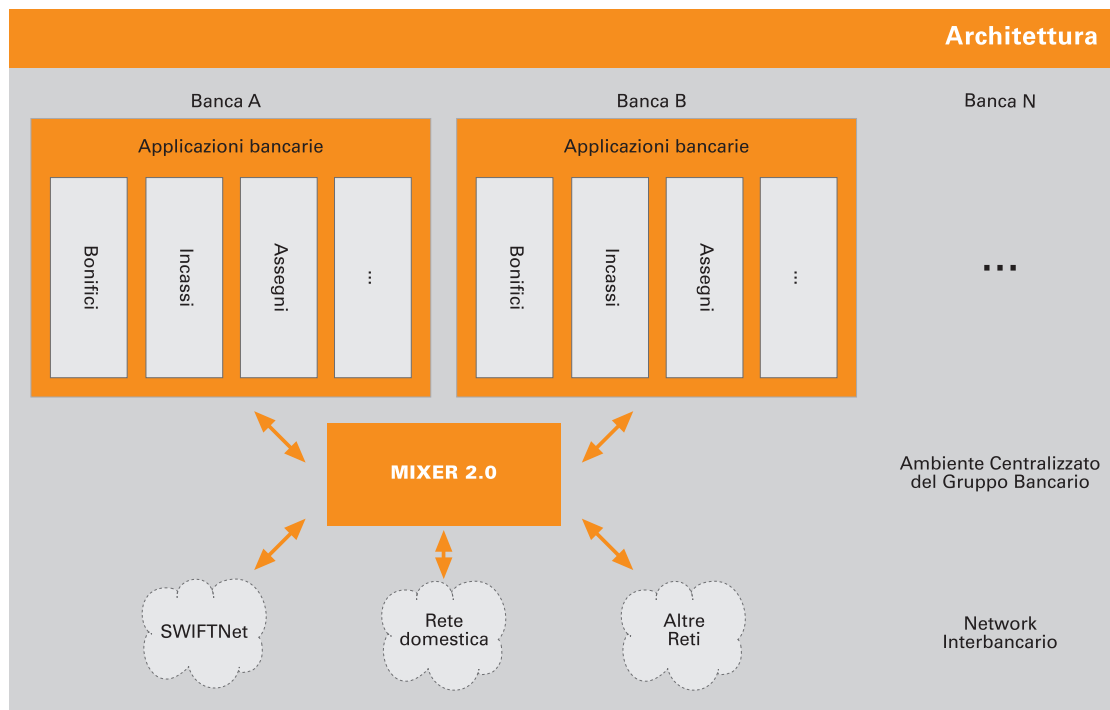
Architettura

Banca A

Applicazioni bancarie

Bonifici

Incassi

Assegni

...

Banca B

Applicazioni bancarie

Bonifici

Incassi

Assegni

...

Banca N

...

MIXER 2.0

Ambiente Centralizzato del Gruppo Bancario

SWIFTNet

Rete domestica

Altre Reti

Network Interbancario